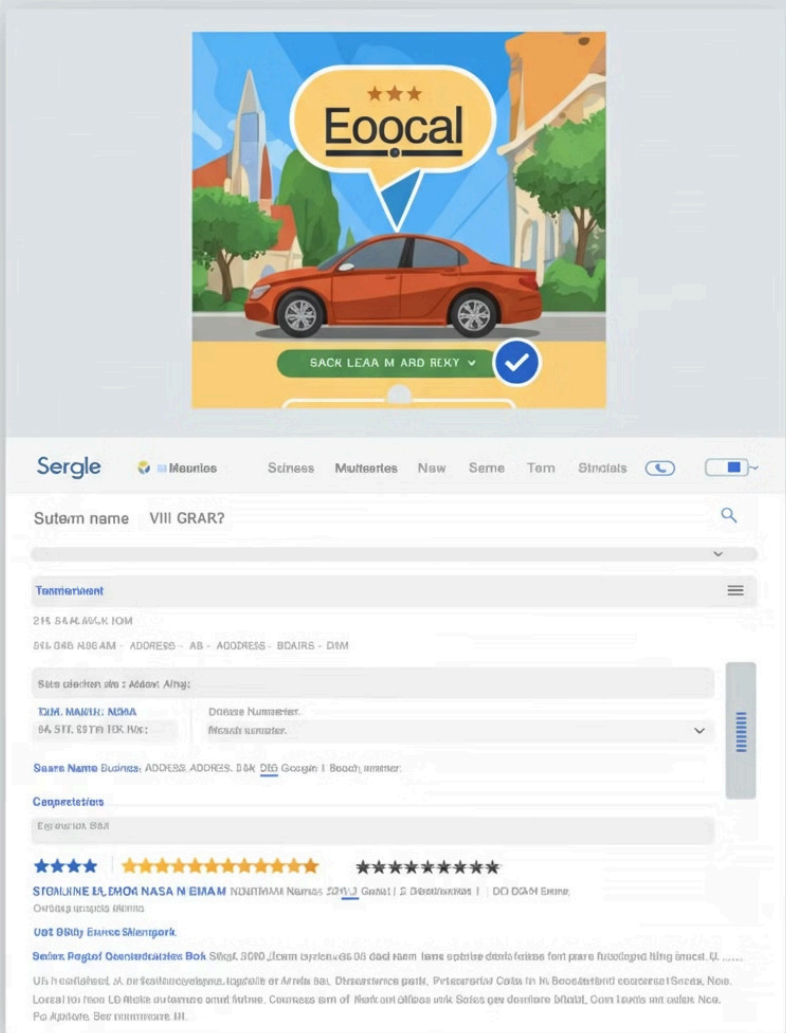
Eoocal

SACK LEAA M ARD REXY

Sergle Maurios Scines Multeartes New Seme Tem Sincials

Sutem name VIII GRAR?

Tenmiernent

21% S&M MACK IOM

S1% G6B NS6 AM · ADDRESS · AB · ADDORESS · BOAIRS · DIM

Sata clachen ale : Addent Afing:

TEM. MAKIEH: NBAA
S4, STT. STTR TEK Nac:

Dotese Nummerer.
Moseh samsster.

Seare Name Busines: ADDESS ADDRES. DSK DEG Google I Booch immer:

Coppestetiors

Epnerion BSA

STGALINE EL EMOA NASA N EMAM NOMTIMAM Namas 2019 Gentl | 2 Dertinnerriss I DO DGAM Eeme

Ovorig unsipels illione

U8T BSity Esrrec Sktenpork

Sotex Pogtof Osentedratates Bok Stkat. 3090 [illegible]

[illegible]